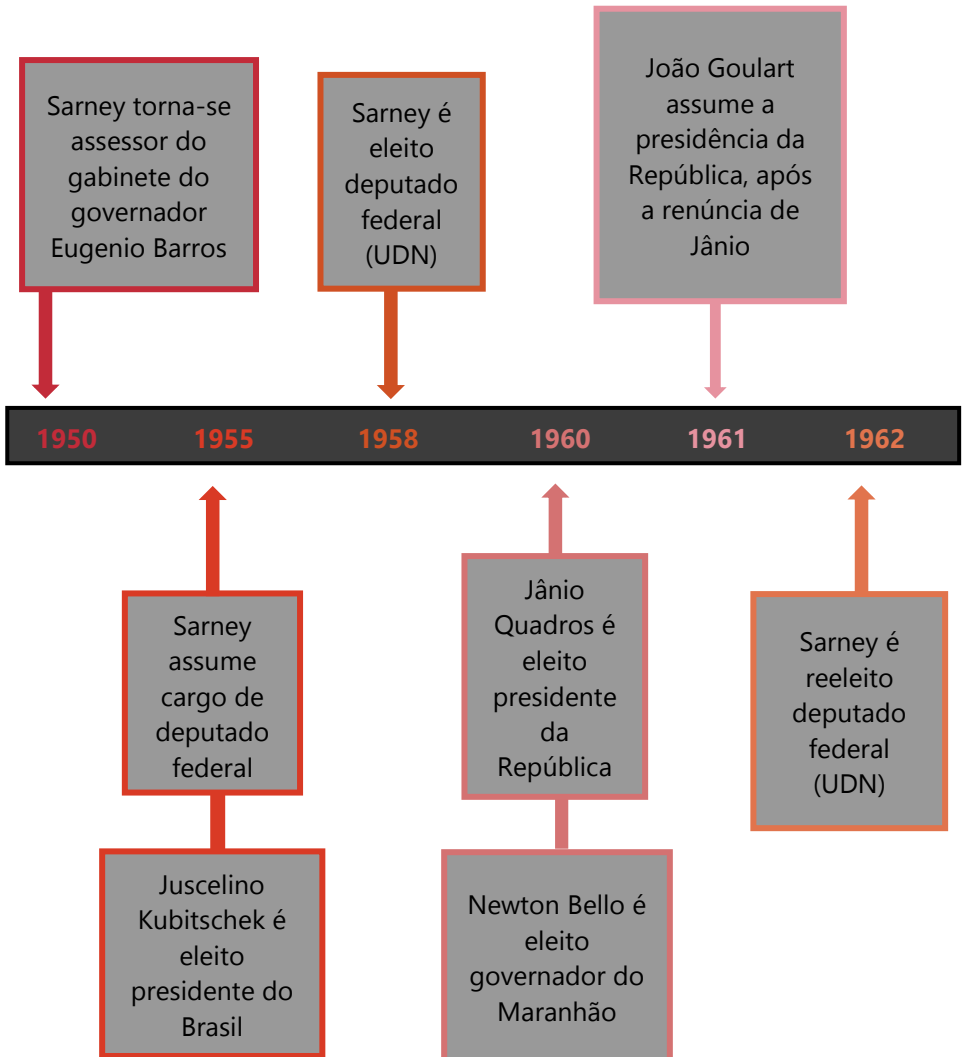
Sarney torna-se assessor do gabinete do governador Eugenio Barros

Sarney é eleito deputado federal (UDN)

João Goulart assume a presidência da República, após a renúncia de Jânio

1950 1955 1958 1960 1961 1962

Sarney assume cargo de deputado federal

Juscelino Kubitschek é eleito presidente do Brasil

Jânio Quadros é eleito presidente da República

Newton Bello é eleito governador do Maranhão

Sarney é reeleito deputado federal (UDN)